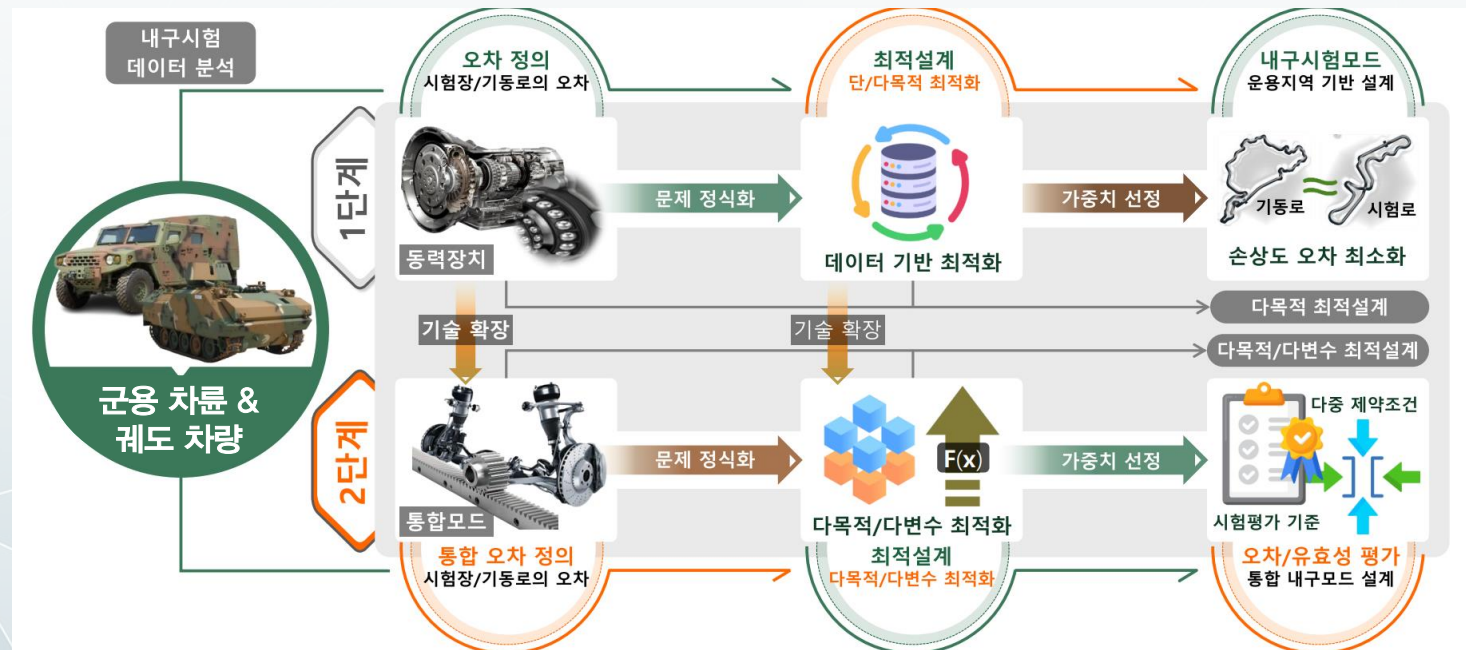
내구시험
데이터 분석

군용 차륜 &
궤도 차량

1단계

오차 정의
시험장/기동로의 오차

동력장치

문제 정식화

최적설계
단/다목적 최적화

데이터 기반 최적화

가중치 선정

내구시험모드
운용지역 기반 설계

기동로
시험로

손상도 오차 최소화

다목적 최적설계

기술 확장

기술 확장

다목적/다변수 최적설계

2단계

통합모드

문제 정식화

F(x)

다목적/다변수 최적화

가중치 선정

다중 제약조건

시험평가 기준

통합 오차 정의
시험장/기동로의 오차

최적설계
다목적/다변수 최적화

오차/유효성 평가
통합 내구모드 설계